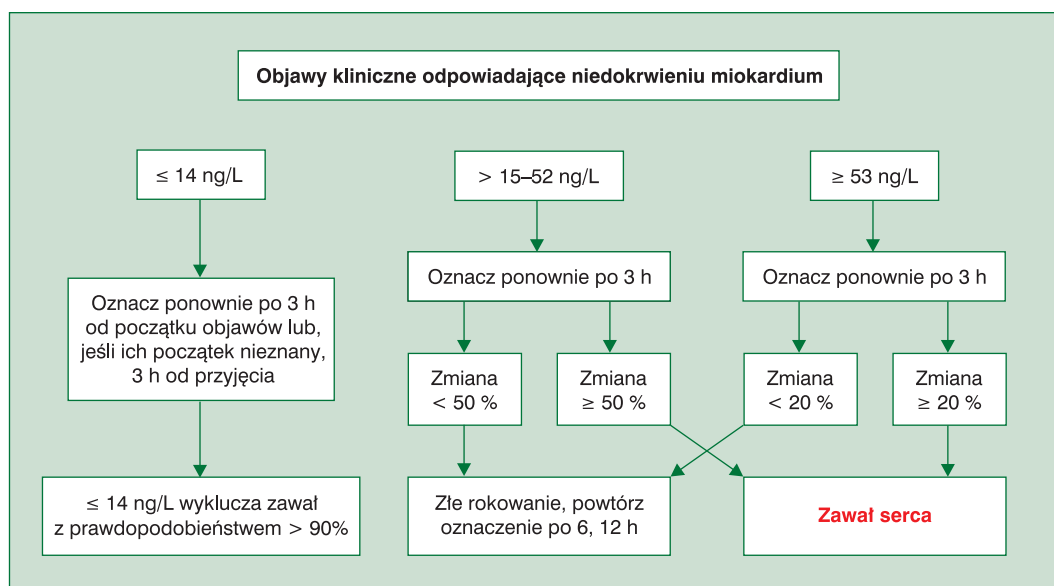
Objawy kliniczne odpowiadające niedokrwieniu miokardium

≤ 14 ng/L

> 15–52 ng/L

≥ 53 ng/L

Oznacz ponownie po 3 h od początku objawów lub, jeśli ich początek nieznany, 3 h od przyjęcia

Oznacz ponownie po 3 h

Oznacz ponownie po 3 h

Zmiana < 50 %

Zmiana ≥ 50 %

Zmiana < 20 %

Zmiana ≥ 20 %

≤ 14 ng/L wyklucza zawał z prawdopodobieństwem > 90%

Złe rokowanie, powtórz oznaczenie po 6, 12 h

Zawał serca